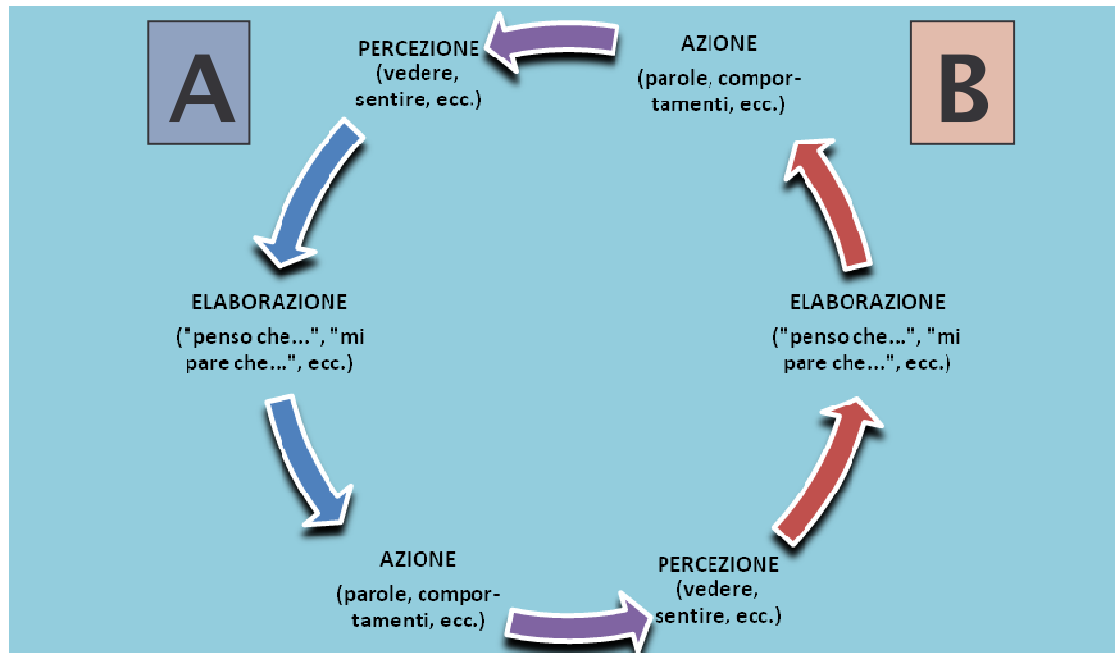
A

PERCEZIONE (vedere, sentire, ecc.)

AZIONE (parole, comportamenti, ecc.)

B

ELABORAZIONE ("penso che...", "mi pare che...", ecc.)

ELABORAZIONE ("penso che...", "mi pare che...", ecc.)

AZIONE (parole, comportamenti, ecc.)

PERCEZIONE (vedere, sentire, ecc.)